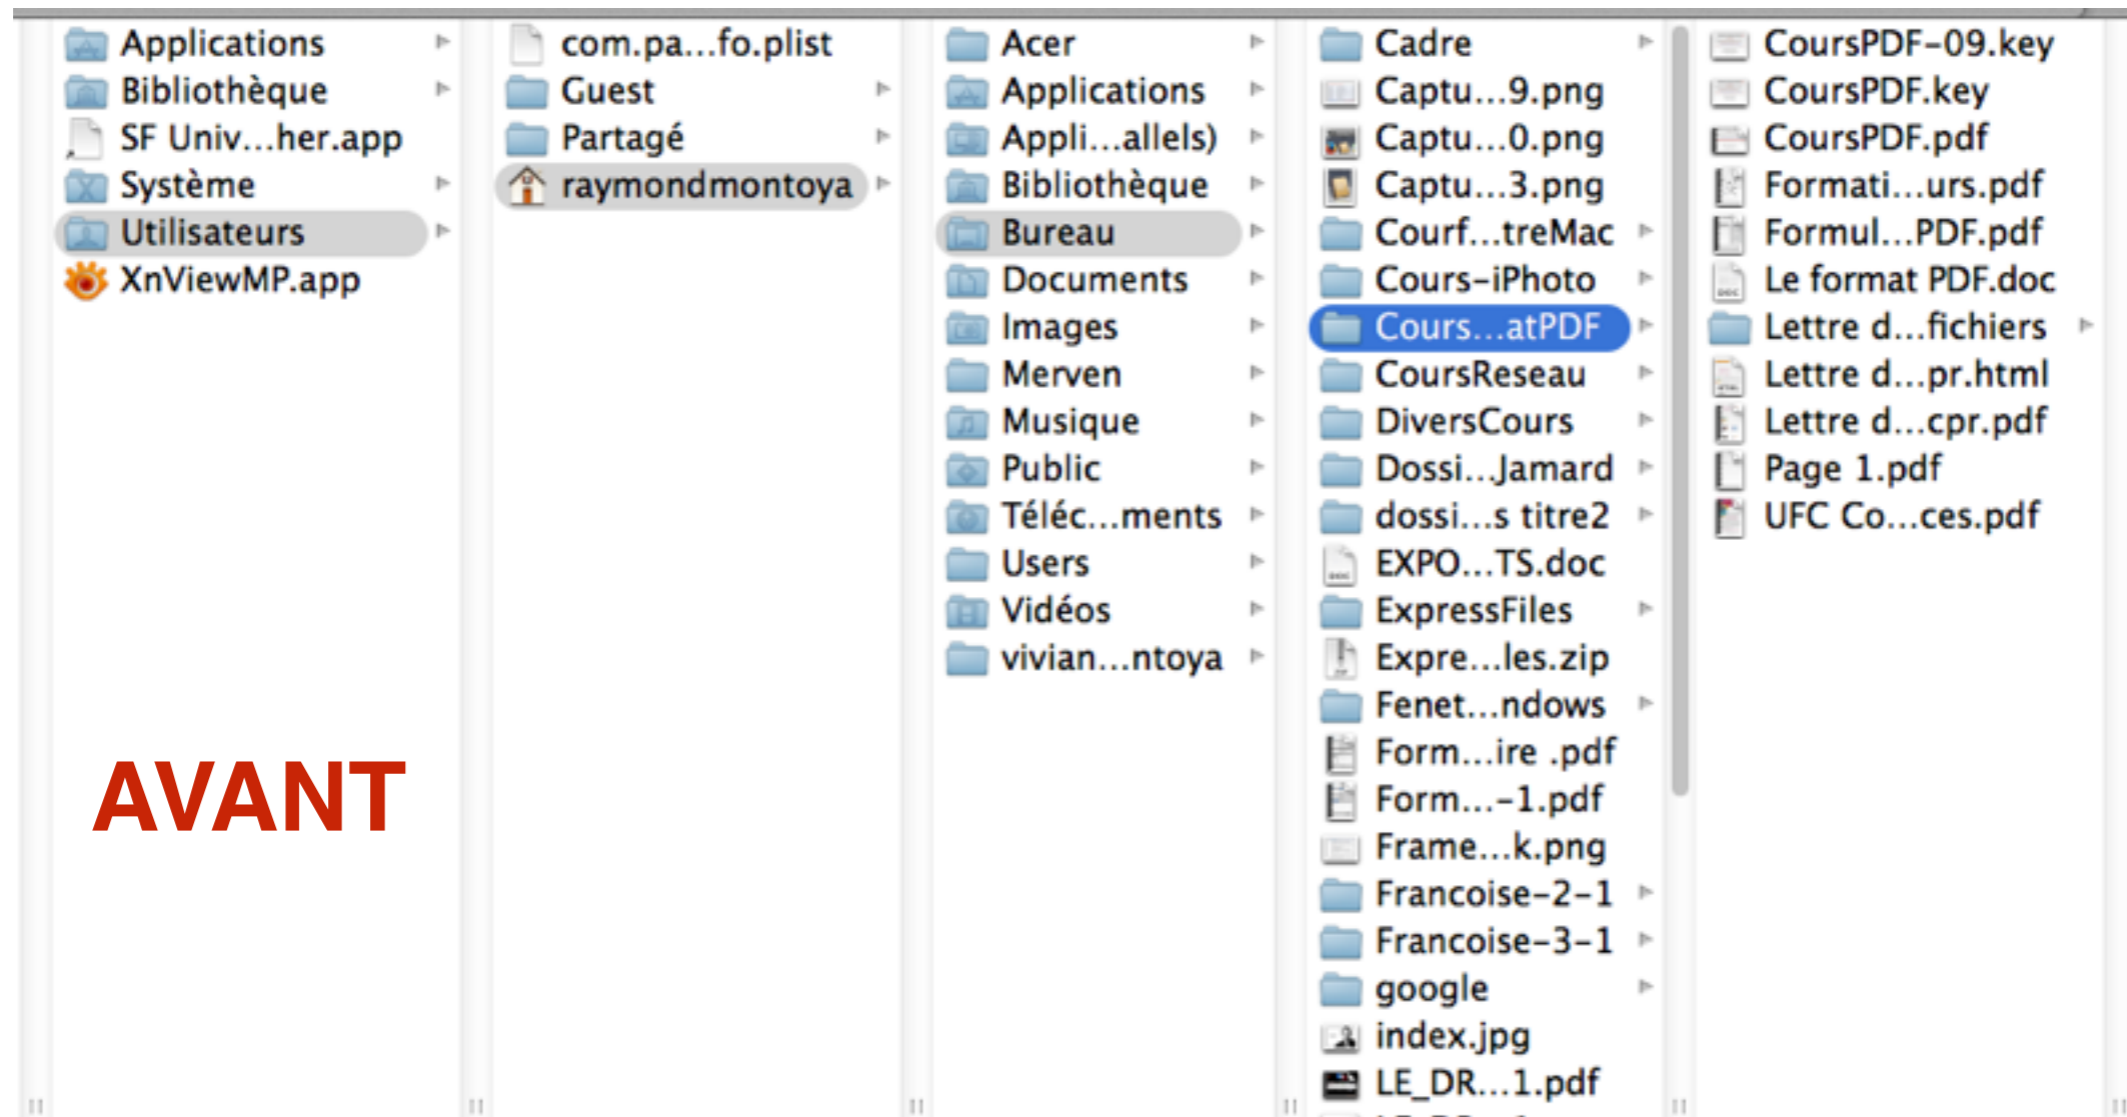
Applications
Bibliothèque
SF Univ...her.app
Système
Utilisateurs
XnViewMP.app

AVANT

com.pa...fo.plist
Guest
Partagé
raymondmontoya

Acer
Applications
Appli...allels)
Bibliothèque
Bureau
Documents
Images
Merven
Musique
Public
Téléc...ments
Users
Vidéos
vivian...ntoya

Cadre
Captu...9.png
Captu...0.png
Captu...3.png
Courf...treMac
Cours-iPhoto
Cours...atPDF
CoursReseau
DiversCours
Dossi...Jamard
dossi...s titre2
EXPO...TS.doc
ExpressFiles
Expre...les.zip
Fenet...ndows
Form...ire .pdf
Form...-1.pdf
Frame...k.png
Francoise-2-1
Francoise-3-1
google
index.jpg
LE_DR...1.pdf

CoursPDF-09.key
CoursPDF.key
CoursPDF.pdf
Formati...urs.pdf
Formul...PDF.pdf
Le format PDF.doc
Lettre d...fichiers
Lettre d...pr.html
Lettre d...cpr.pdf
Page 1.pdf
UFC Co...ces.pdf